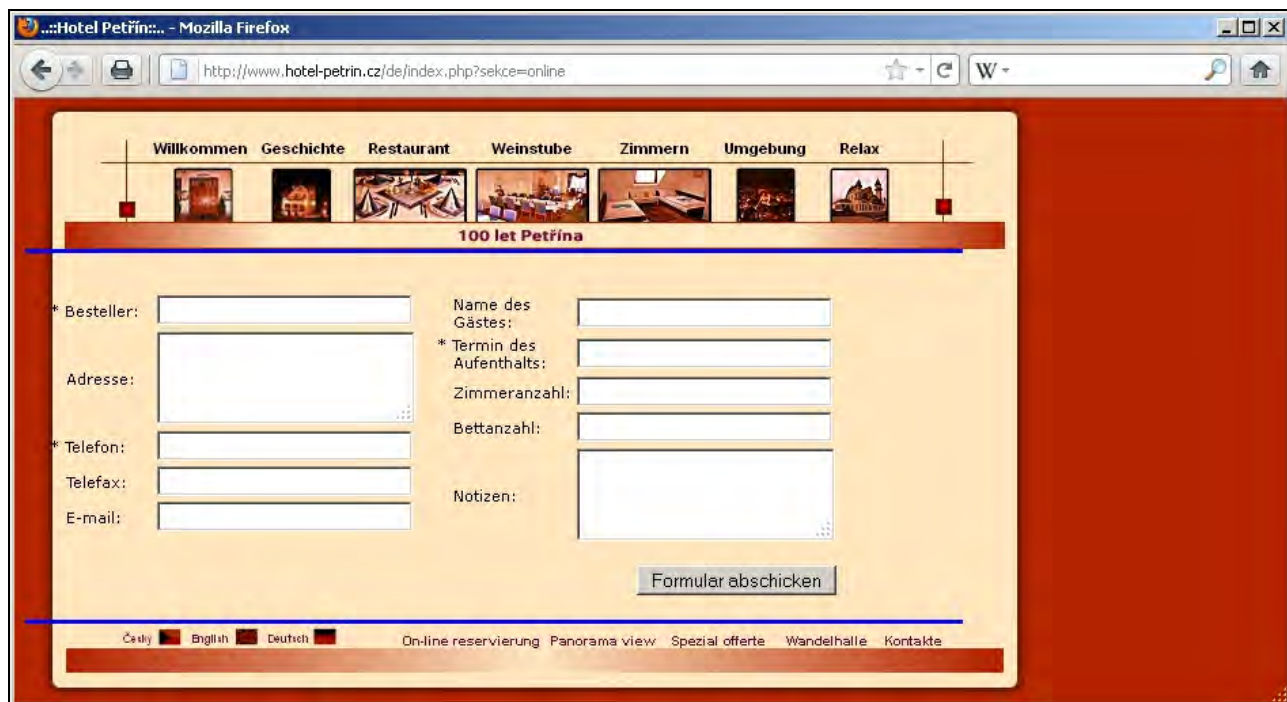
..::Hotel Petřín::.. - Mozilla Firefox

http://www.hotel-petrin.cz/de/index.php?sekce=online

W

Willkommen Geschichte Restaurant Weinstube Zimmern Umgebung Relax

100 let Petřína

* Besteller:

Adresse:

* Telefon:

Telefax:

E-mail:

Name des Gästes:

* Termin des Aufenthalts:

Zimmeranzahl:

Bettanzahl:

Notizen:

Formular abschicken

Česky English Deutsch

On-line reservierung Panorama view Spezial offerte Wandelhalle Kontakte